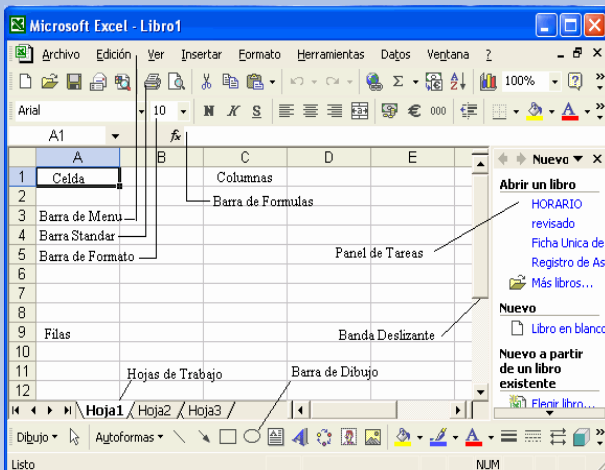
Microsoft Excel - Libro1

Archivo Edición Ver Insertar Formato Herramientas Datos Ventana ?

100%

Arial 10 N K S € 000 A

A1 fx

| | A | B | C | D | E |
|---|---|---|---|---|---|
| 1 | Celda | | Columnas | | |
| 2 | | | | | |
| 3 | Barra de Menu | | | | |
| 4 | Barra Standar | | | | |
| 5 | Barra de Formato | | | | |
| 6 | | | | | |
| 7 | | | | | |
| 8 | | | | | |
| 9 | Filas | | | | |
| 10 | | | | | |
| 11 | | | | | |
| 12 | | | | | |

Barra de Formulas

Panel de Tareas

Banda Deslizante

Hojas de Trabajo

Barra de Dibujo

Hoja1 Hoja2 Hoja3

Nuevo

Abrir un libro

HORARIO revisado

Ficha Unica de

Registro de As

Más libros...

Nuevo

Libro en blanco

Nuevo a partir de un libro existente

Elegir libro...

Dibujo Autoformas

Listo

NUM